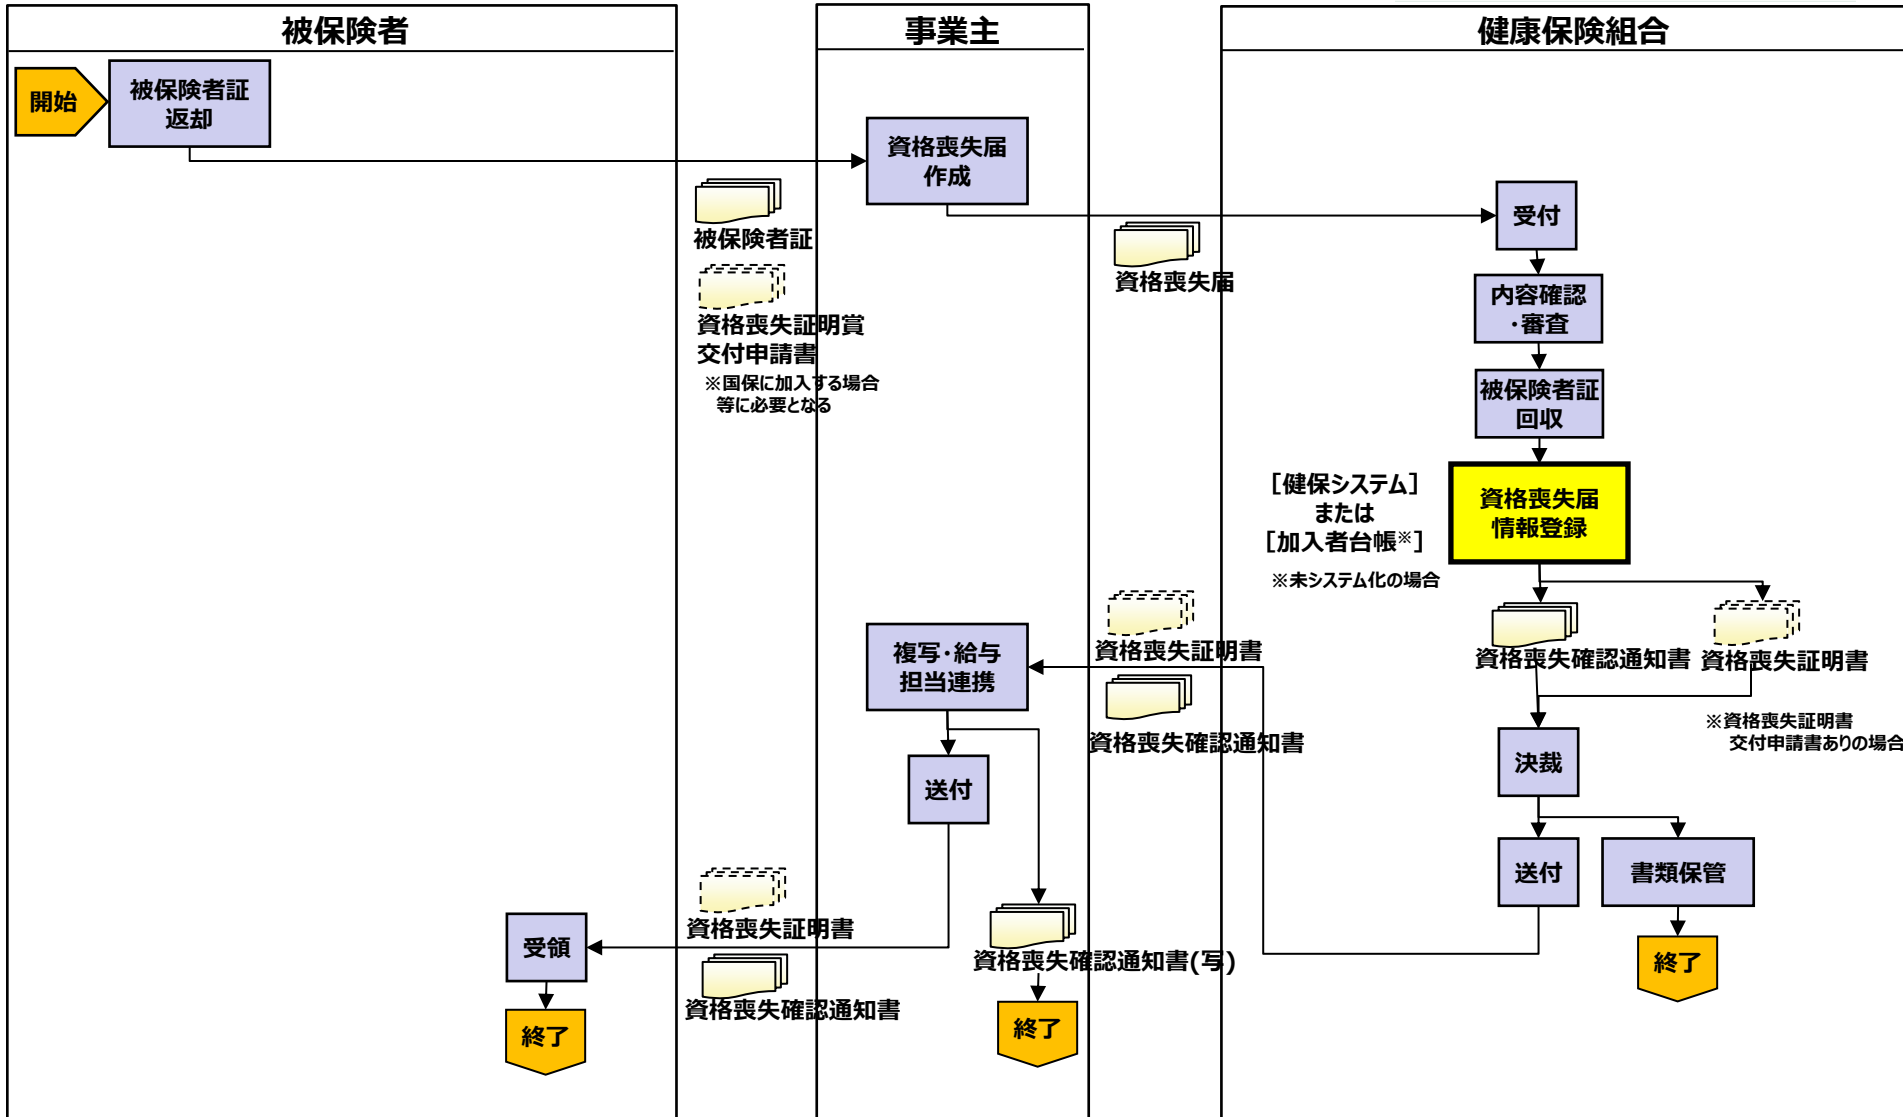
被保険者

事業主

健康保険組合

開始

被保険者証返却

資格喪失届作成

被保険者証

資格喪失証明賞交付申請書

※国保に加入する場合等に必要となる

受付

資格喪失届

内容確認・審査

被保険者証回収

［健保システム］または［加入者台帳※］

※未システム化の場合

資格喪失届情報登録

資格喪失確認通知書

資格喪失証明書

※資格喪失証明書交付申請書ありの場合

複写・給与担当連携

資格喪失証明書

資格喪失確認通知書

決裁

送付

送付

書類保管

終了

受領

資格喪失証明書

資格喪失確認通知書

資格喪失確認通知書(写)

終了

終了